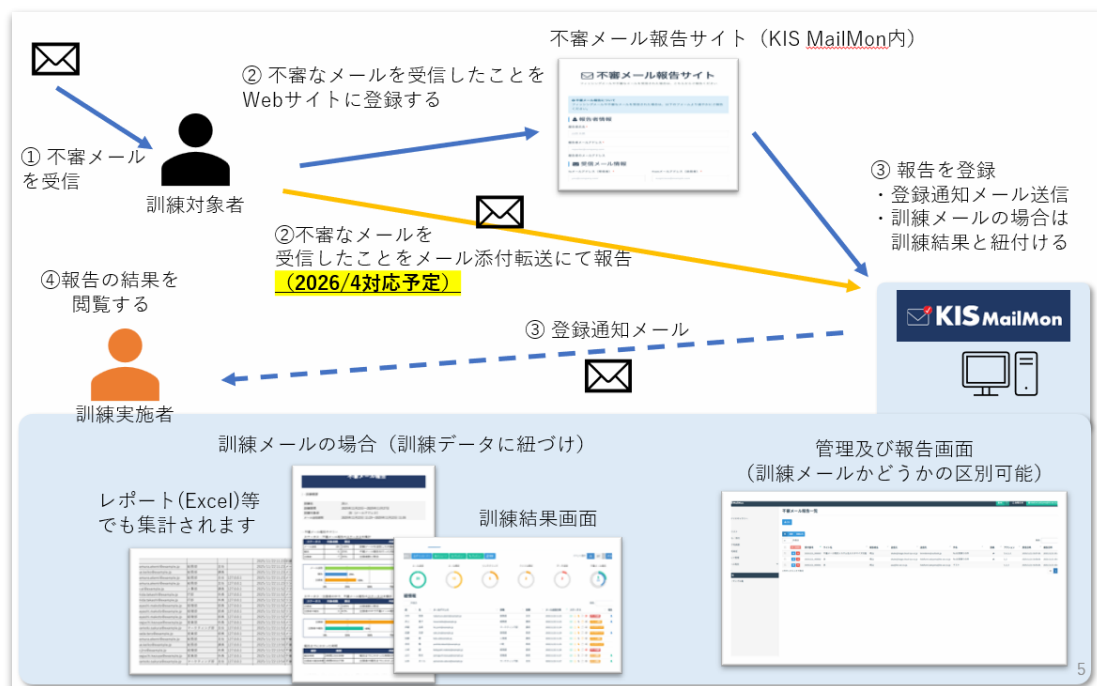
不審メール報告サイト（KIS MailMon内）

不審メール報告サイト

報告者情報

受信メール情報

② 不審なメールを受信したことをWebサイトに登録する

① 不審メールを受信

訓練対象者

③ 報告を登録
・登録通知メール送信
・訓練メールの場合は訓練結果と紐付ける

②不審なメールを受信したことをメール添付転送にて報告
（2026/4対応予定）

④報告の結果を閲覧する

③ 登録通知メール

KIS MailMon

訓練実施者

訓練メールの場合（訓練データに紐づけ）

管理及び報告画面
（訓練メールかどうかの区別可能）

レポート(Excel)等でも集計されます

訓練結果画面

5